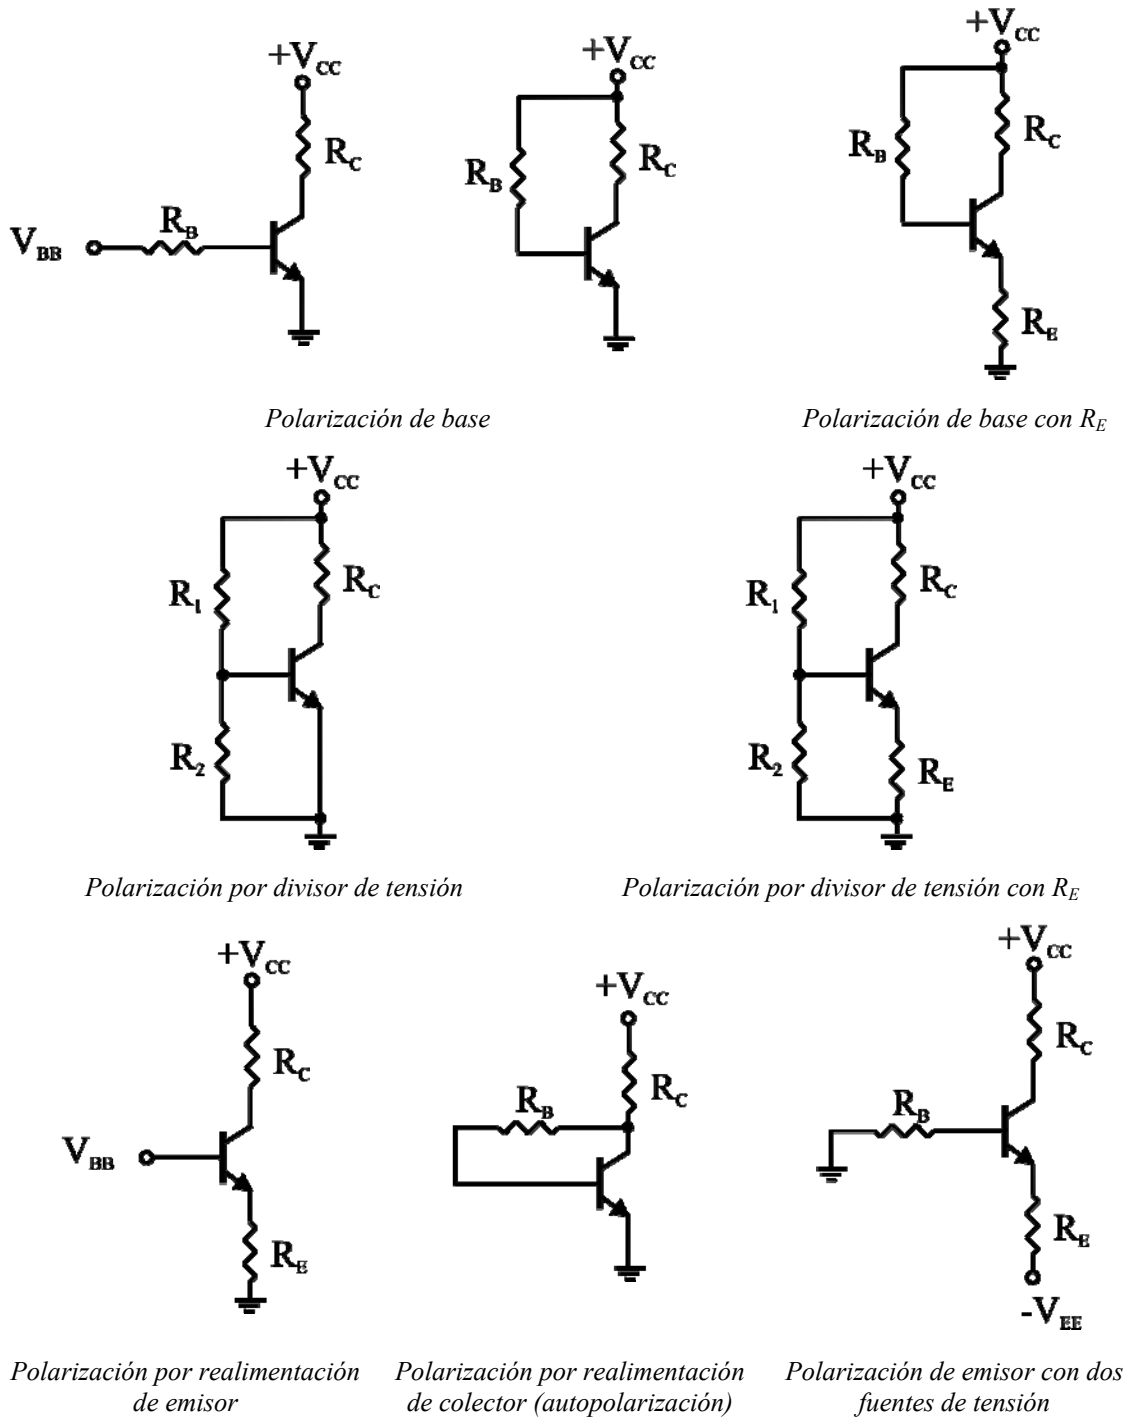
$+V_{CC}$
$R_C$
$V_{BB}$
$R_B$

$+V_{CC}$
$R_B$
$R_C$

$+V_{CC}$
$R_B$
$R_C$
$R_E$

*Polarización de base*

*Polarización de base con $R_E$*

$+V_{CC}$
$R_1$
$R_C$
$R_2$

$+V_{CC}$
$R_1$
$R_C$
$R_2$
$R_E$

*Polarización por divisor de tensión*

*Polarización por divisor de tensión con $R_E$*

$+V_{CC}$
$R_C$
$V_{BB}$
$R_E$

$+V_{CC}$
$R_B$
$R_C$

$+V_{CC}$
$R_C$
$R_B$
$R_E$
$-V_{EE}$

*Polarización por realimentación de emisor*

*Polarización por realimentación de colector (autopolarización)*

*Polarización de emisor con dos fuentes de tensión*